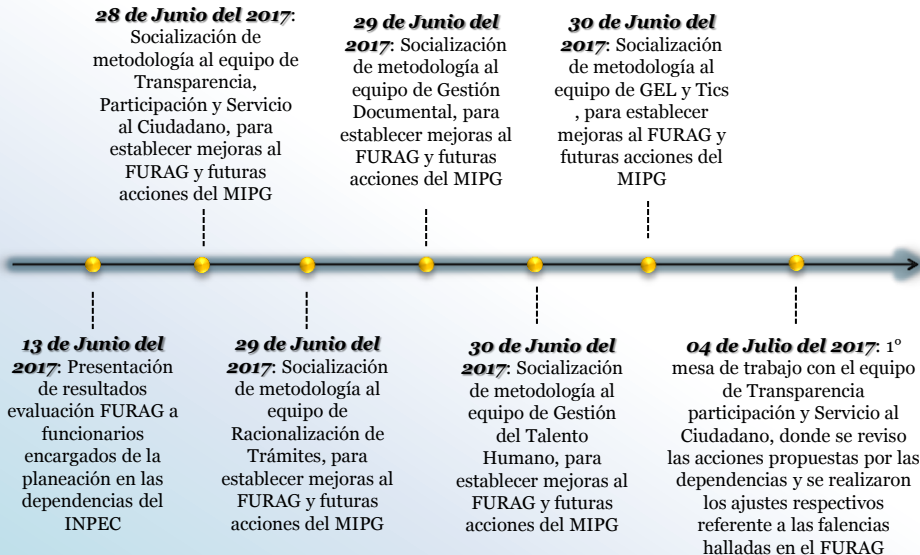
**28 de Junio del 2017**: Socialización de metodología al equipo de Transparencia, Participación y Servicio al Ciudadano, para establecer mejoras al FURAG y futuras acciones del MIPG

**29 de Junio del 2017**: Socialización de metodología al equipo de Gestión Documental, para establecer mejoras al FURAG y futuras acciones del MIPG

**30 de Junio del 2017**: Socialización de metodología al equipo de GEL y Tics , para establecer mejoras al FURAG y futuras acciones del MIPG

**13 de Junio del 2017**: Presentación de resultados evaluación FURAG a funcionarios encargados de la planeación en las dependencias del INPEC

**29 de Junio del 2017**: Socialización de metodología al equipo de Racionalización de Trámites, para establecer mejoras al FURAG y futuras acciones del MIPG

**30 de Junio del 2017**: Socialización de metodología al equipo de Gestión del Talento Humano, para establecer mejoras al FURAG y futuras acciones del MIPG

**04 de Julio del 2017**: 1° mesa de trabajo con el equipo de Transparencia participación y Servicio al Ciudadano, donde se reviso las acciones propuestas por las dependencias y se realizaron los ajustes respectivos referente a las falencias halladas en el FURAG